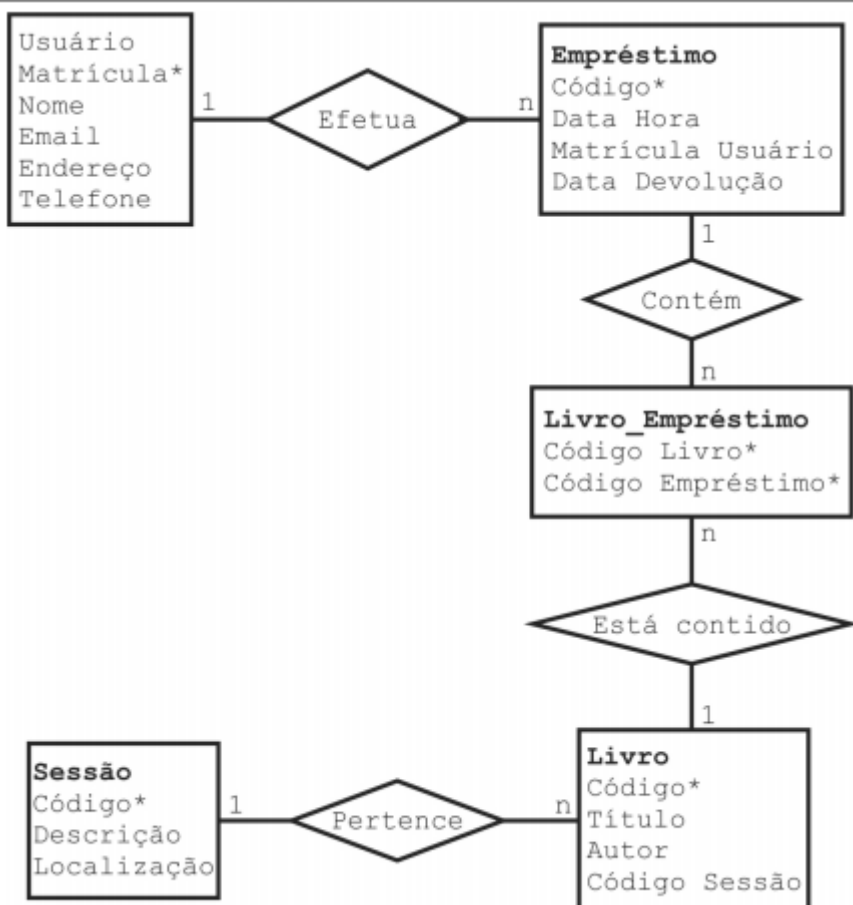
Usuário
Matrícula*
Nome
Email
Endereço
Telefone

1

Efetua

n

Empréstimo
Código*
Data Hora
Matrícula Usuário
Data Devolução

1

Contém

n

Livro_Empréstimo
Código Livro*
Código Empréstimo*

n

Está contido

1

Sessão
Código*
Descrição
Localização

1

Pertence

n

Livro
Código*
Título
Autor
Código Sessão